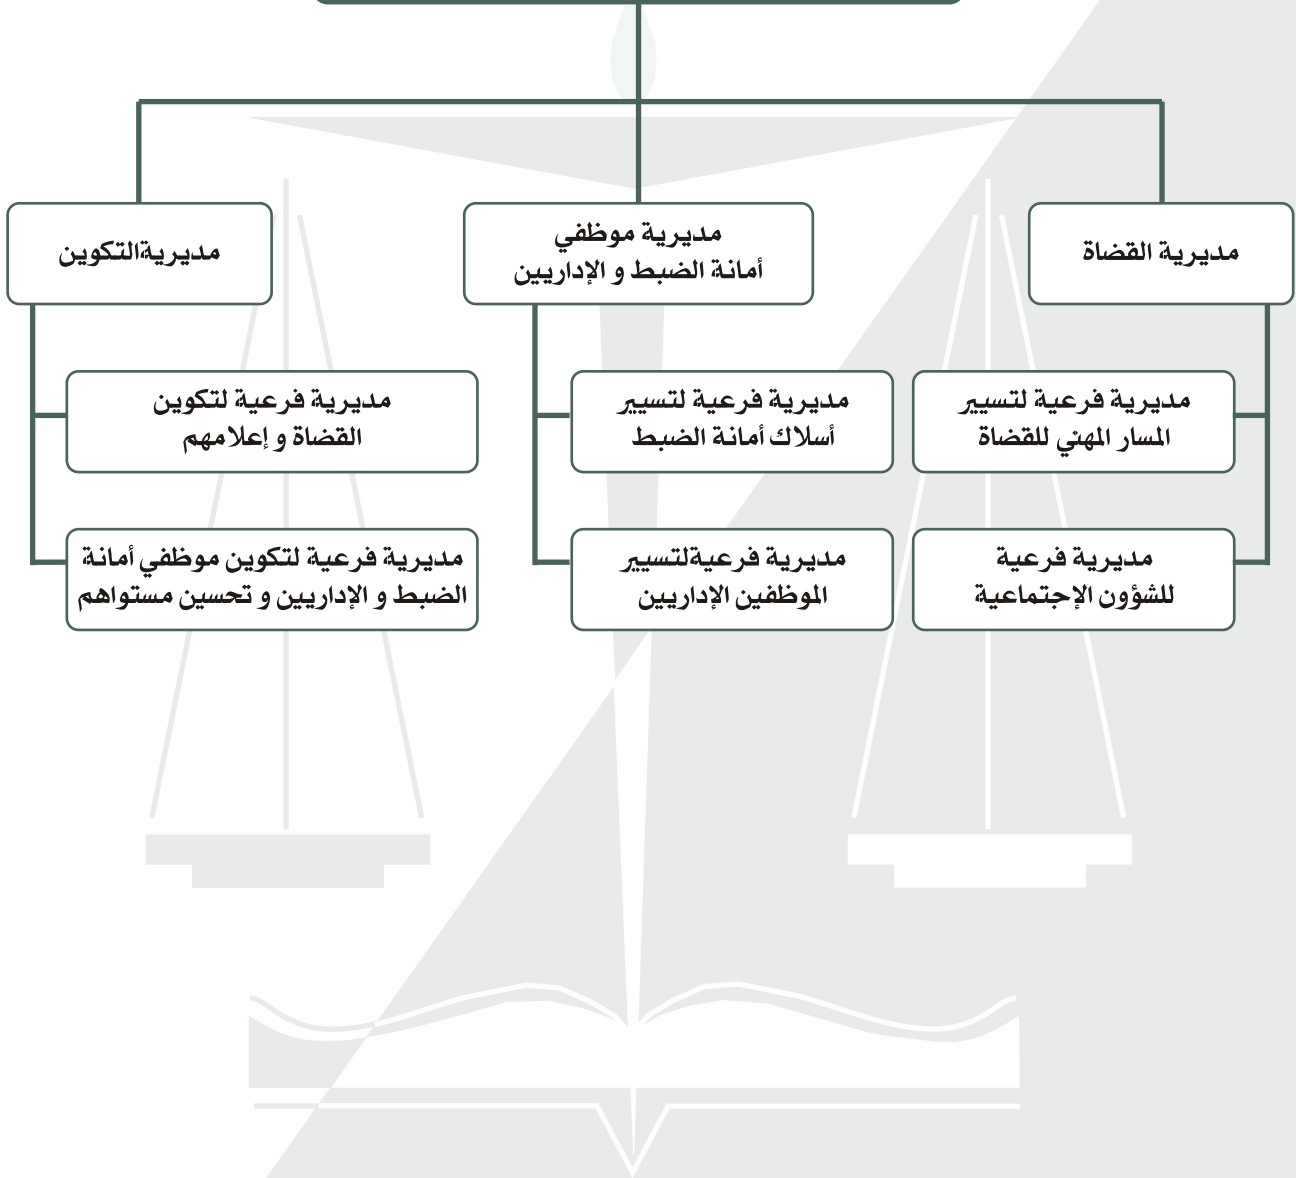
مديرية القضاة

مديرية موظفي
أمانة الضبط و الإداريين

مديريةالتكوين

مديرية فرعية لتسيير
المسار المهني للقضاة

مديرية فرعية لتسيير
أسلاك أمانة الضبط

مديرية فرعية لتكوين
القضاة و إعلامهم

مديرية فرعية
للشؤون الإجتماعية

مديرية فرعيةلتسيير
الموظفين الإداريين

مديرية فرعية لتكوين موظفي أمانة
الضبط و الإداريين و تحسين مستواهم